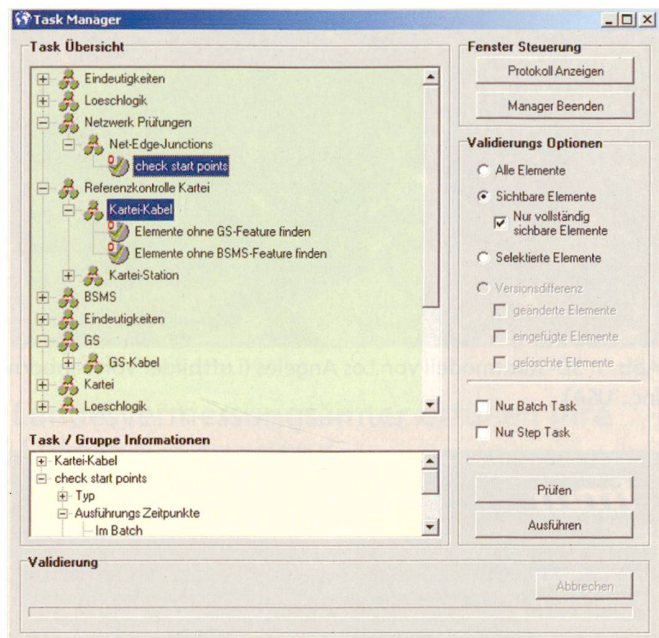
Task Manager

Task Übersicht

Eindeutigkeiten
Loeschlogik
Netzwerk Prüfungen
Net-Edge-Junctions
check start points
Referenzkontrolle Kartei
Kartei-Kabel
Elemente ohne GS-Feature finden
Elemente ohne BSMS-Feature finden
Kartei-Station
BSMS
Eindeutigkeiten
GS
GS-Kabel
Kartei
Loeschlogik

Task / Gruppe Informationen

Kartei-Kabel
check start points
Typ
Ausführungs Zeitpunkte
Im Batch

Fenster Steuerung

Protokoll Anzeigen

Manager Beenden

Validierungs Optionen

Alle Elemente

Sichtbare Elemente

Nur vollständig sichbare Elemente

Selektierte Elemente

Versionsdifferenz

geänderte Elemente

eingefügte Elemente

gelöschte Elemente

Nur Batch Task

Nur Step Task

Prüfen

Ausführen

Validierung

Abbrechen